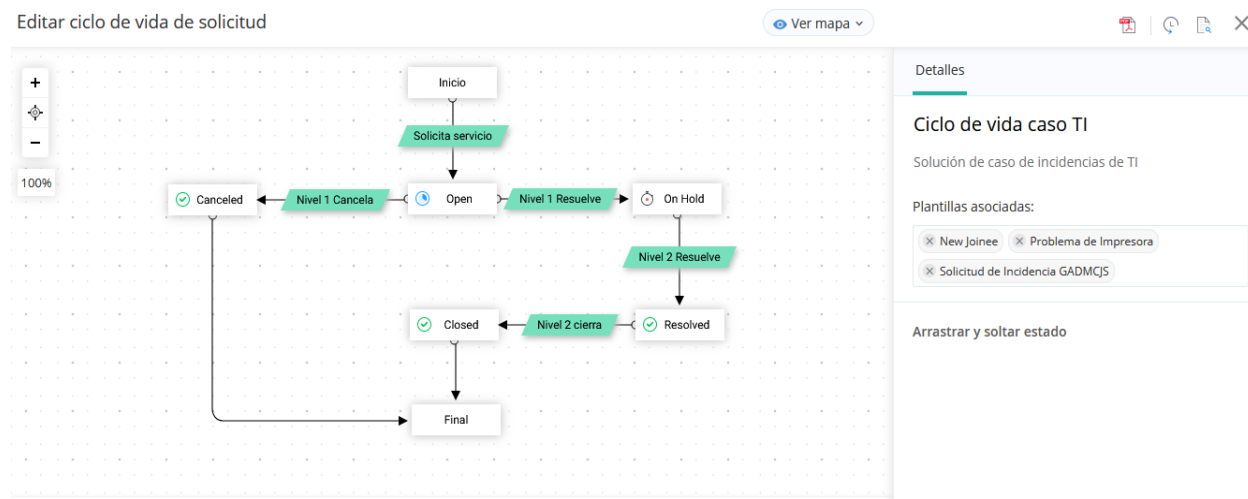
Editar ciclo de vida de solicitud

Ver mapa

+
−
100%

Inicio
Solicita servicio
Canceled
Nivel 1 Cancela
Open
Nivel 1 Resuelve
On Hold
Nivel 2 Resuelve
Closed
Nivel 2 cierra
Resolved
Final

Detalles

Ciclo de vida caso TI

Solución de caso de incidencias de TI

Plantillas asociadas:

New Joinee
Problema de Impresora
Solicitud de Incidencia GADMCJS

Arrastrar y soltar estado